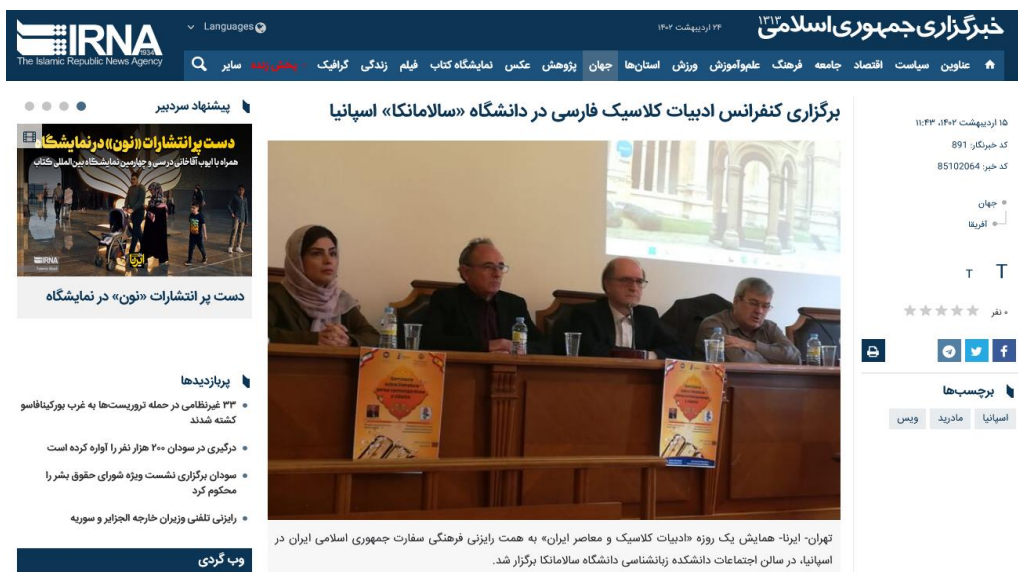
IRNA 1934
The Islamic Republic News Agency
Languages
۲۴ اردیبهشت ۱۴۰۲
خبرگزاری جمهوری اسلامی ۱۳۱۳

عناوین سیاست اقتصاد جامعه فرهنگ علم‌وآموزش ورزش استان‌ها جهان پژوهش عکس نمایشگاه کتاب فیلم زندگی گرافیک پخش زنده سایر

برگزاری کنفرانس ادبیات کلاسیک فارسی در دانشگاه «سالامانکا» اسپانیا

۱۵ اردیبهشت ۱۴۰۲، ۱۱:۴۳
کد خبرنگار: 891
کد خبر: 85102064

جهان
آفریقا

T T
۰ نفر

برچسب‌ها
اسپانیا مادرید ویس

پیشنهاد سردبیر
دست پر انتشارات «نون» در نمایشگاه
همراه با ایوب آقاخانی درسی و چهارمین نمایشگاه بین‌المللی کتاب
IRNA
دست پر انتشارات «نون» در نمایشگاه

پربازدیدها
۳۳ غیرنظامی در حمله تروریست‌ها به غرب بورکینافاسو کشته شدند
درگیری در سودان ۲۰۰ هزار نفر را آواره کرده است
سودان برگزاری نشست ویژه شورای حقوق بشر را محکوم کرد
رایزنی تلفنی وزیران خارجه الجزایر و سوریه

وب گردی

تهران- ایرنا- همایش یک روزه «ادبیات کلاسیک و معاصر ایران» به همت رایزنی فرهنگی سفارت جمهوری اسلامی ایران در اسپانیا، در سالن اجتماعات دانشکده زبانشناسی دانشگاه سالامانکا برگزار شد.